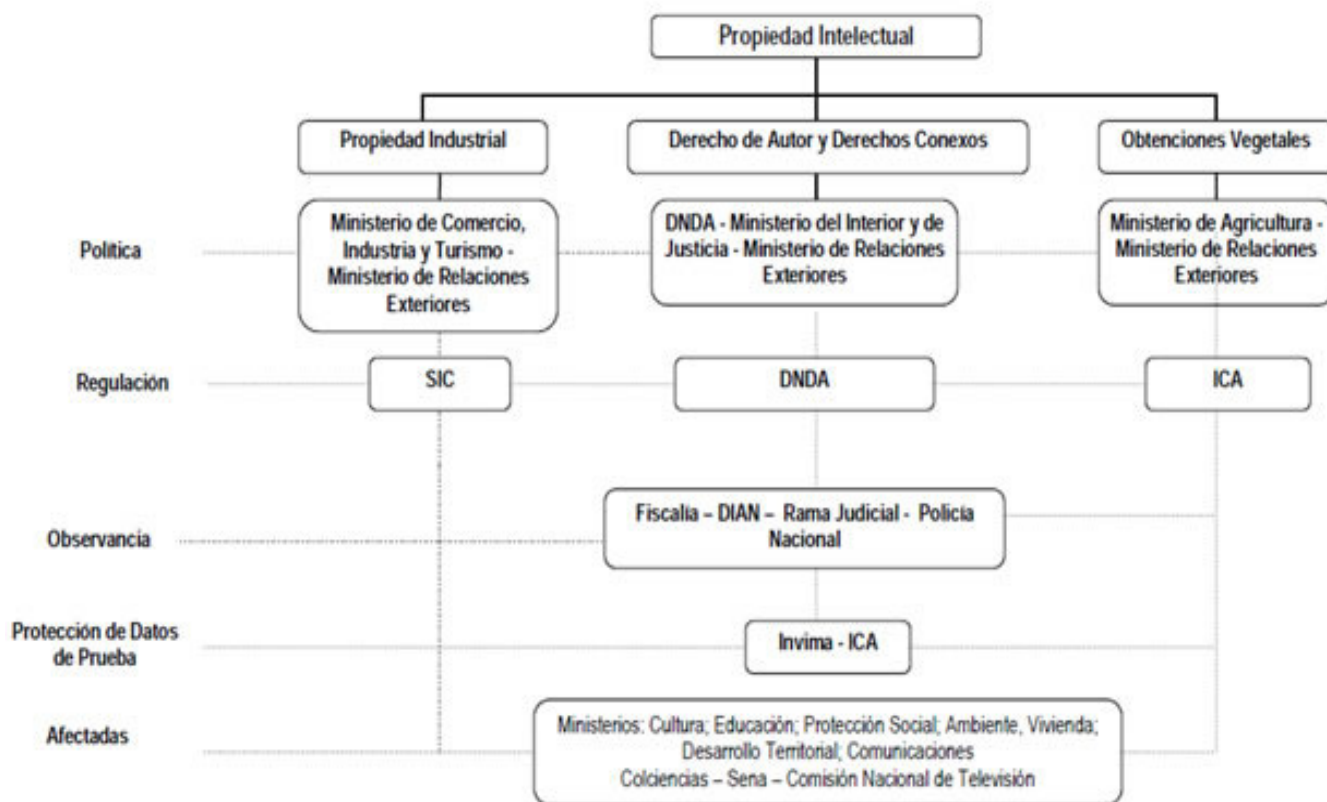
Propiedad Intelectual

Propiedad Industrial

Derecho de Autor y Derechos Conexos

Obtenciones Vegetales

Politica

Ministerio de Comercio, Industria y Turismo - Ministerio de Relaciones Exteriores

DNDA - Ministerio del Interior y de Justicia - Ministerio de Relaciones Exteriores

Ministerio de Agricultura - Ministerio de Relaciones Exteriores

Regulación

SIC

DNDA

ICA

Observancia

Fiscalia – DIAN – Rama Judicial - Policia Nacional

Protección de Datos de Prueba

Invima - ICA

Afectadas

Ministerios: Cultura; Educación; Protección Social; Ambiente, Vivienda; Desarrollo Territorial; Comunicaciones
Colciencias – Sena – Comisión Nacional de Televisión